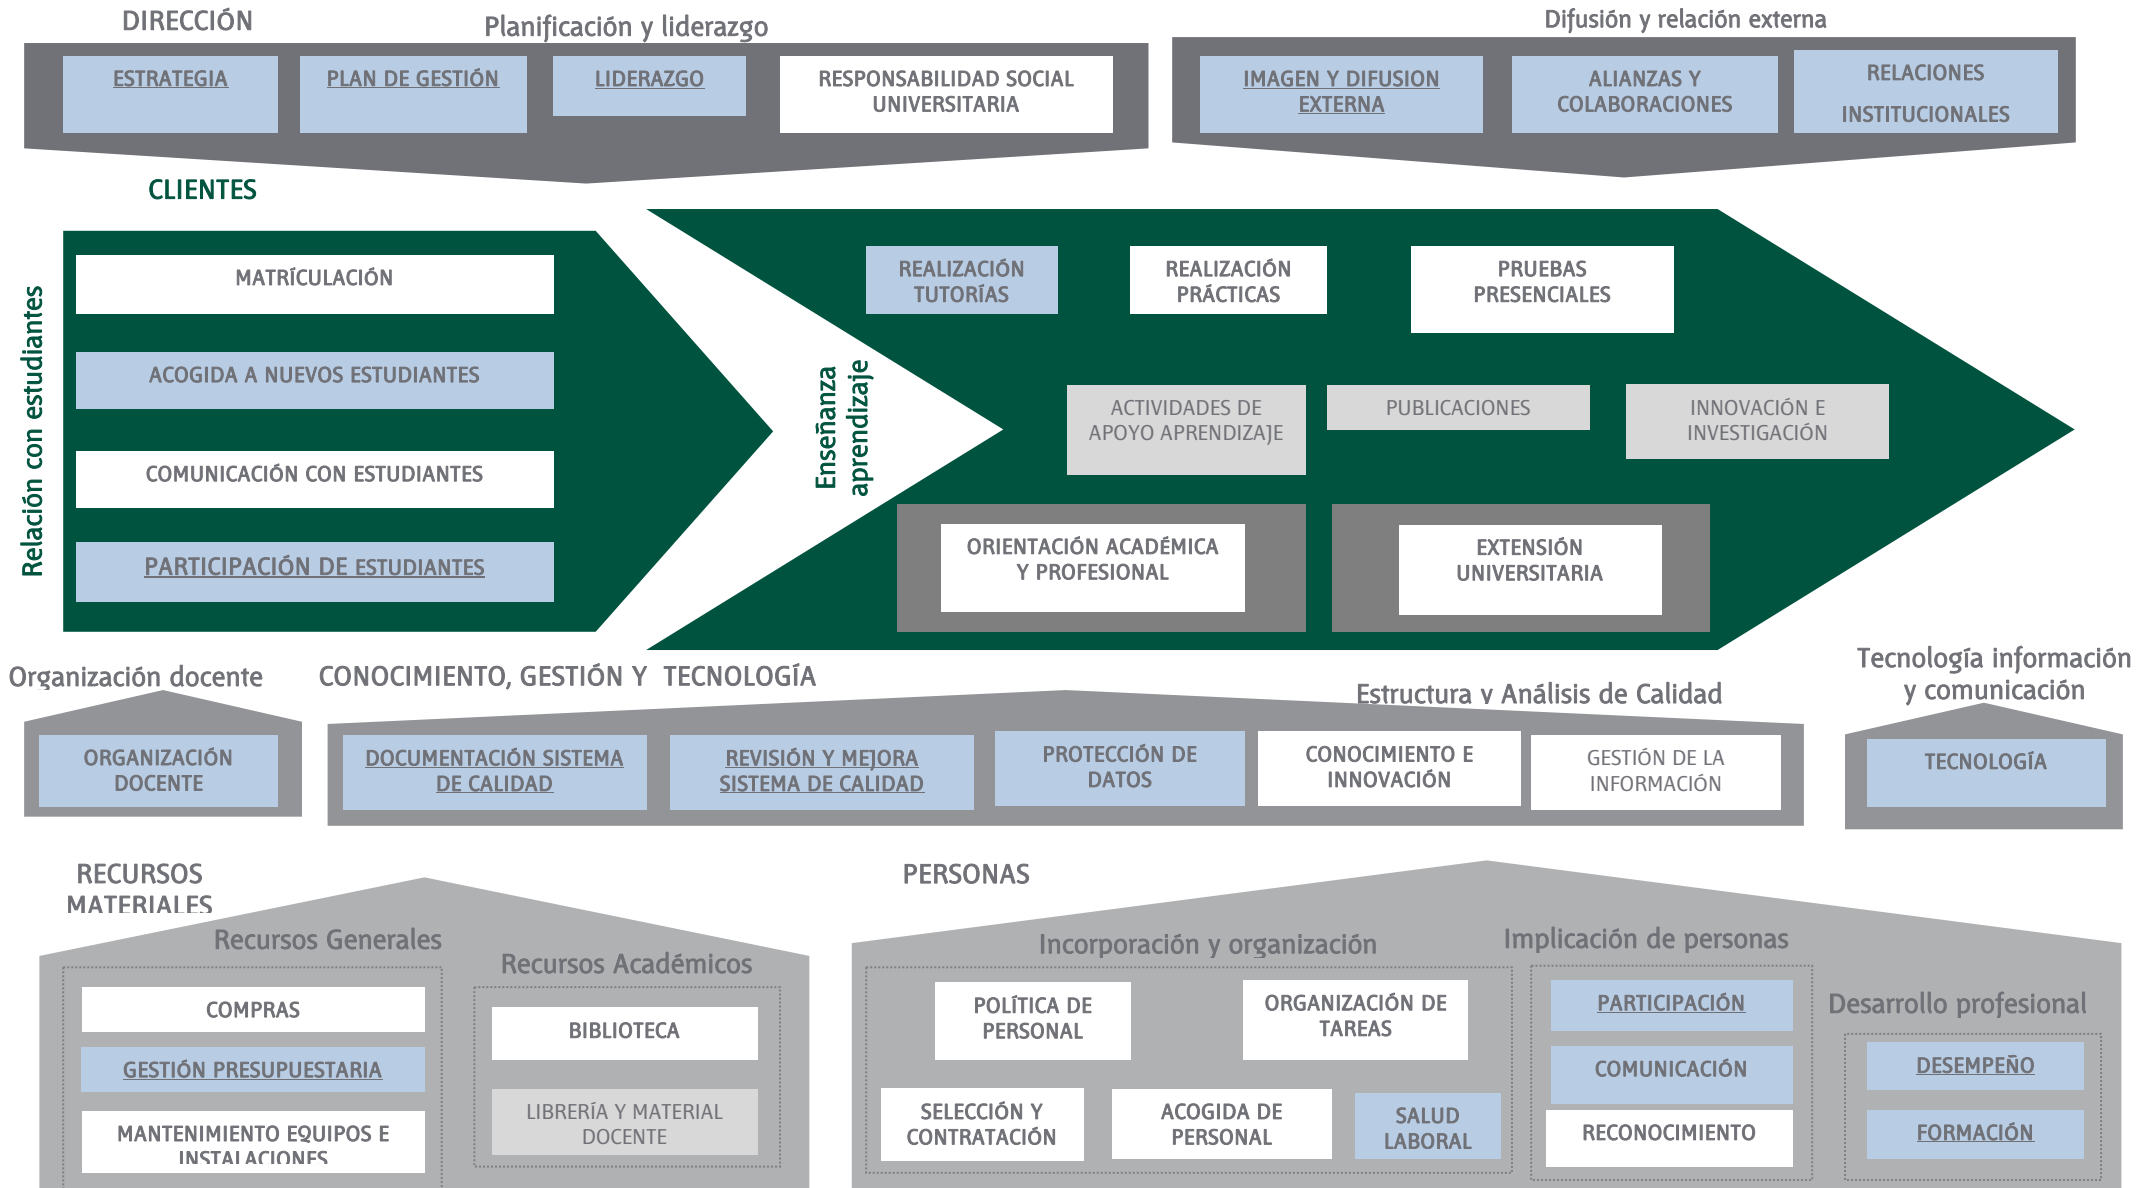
DIRECCIÓN

Planificación y liderazgo

ESTRATEGIA

PLAN DE GESTIÓN

LIDERAZGO

RESPONSABILIDAD SOCIAL UNIVERSITARIA

Difusión y relación externa

IMAGEN Y DIFUSION EXTERNA

ALIANZAS Y COLABORACIONES

RELACIONES INSTITUCIONALES

CLIENTES

Relación con estudiantes

MATRÍCULACIÓN

ACOGIDA A NUEVOS ESTUDIANTES

COMUNICACIÓN CON ESTUDIANTES

PARTICIPACIÓN DE ESTUDIANTES

Enseñanza aprendizaje

REALIZACIÓN TUTORÍAS

REALIZACIÓN PRÁCTICAS

PRUEBAS PRESENCIALES

ACTIVIDADES DE APOYO APRENDIZAJE

PUBLICACIONES

INNOVACIÓN E INVESTIGACIÓN

ORIENTACIÓN ACADÉMICA Y PROFESIONAL

EXTENSIÓN UNIVERSITARIA

Organización docente

ORGANIZACIÓN DOCENTE

CONOCIMIENTO, GESTIÓN Y TECNOLOGÍA

Estructura y Análisis de Calidad

DOCUMENTACIÓN SISTEMA DE CALIDAD

REVISIÓN Y MEJORA SISTEMA DE CALIDAD

PROTECCIÓN DE DATOS

CONOCIMIENTO E INNOVACIÓN

GESTIÓN DE LA INFORMACIÓN

Tecnología información y comunicación

TECNOLOGÍA

RECURSOS MATERIALES

Recursos Generales

COMPRAS

GESTIÓN PRESUPUESTARIA

MANTENIMIENTO EQUIPOS E INSTALACIONES

Recursos Académicos

BIBLIOTECA

LIBRERÍA Y MATERIAL DOCENTE

PERSONAS

Incorporación y organización

POLÍTICA DE PERSONAL

ORGANIZACIÓN DE TAREAS

SELECCIÓN Y CONTRATACIÓN

ACOGIDA DE PERSONAL

SALUD LABORAL

Implicación de personas

PARTICIPACIÓN

COMUNICACIÓN

RECONOCIMIENTO

Desarrollo profesional

DESEMPEÑO

FORMACIÓN